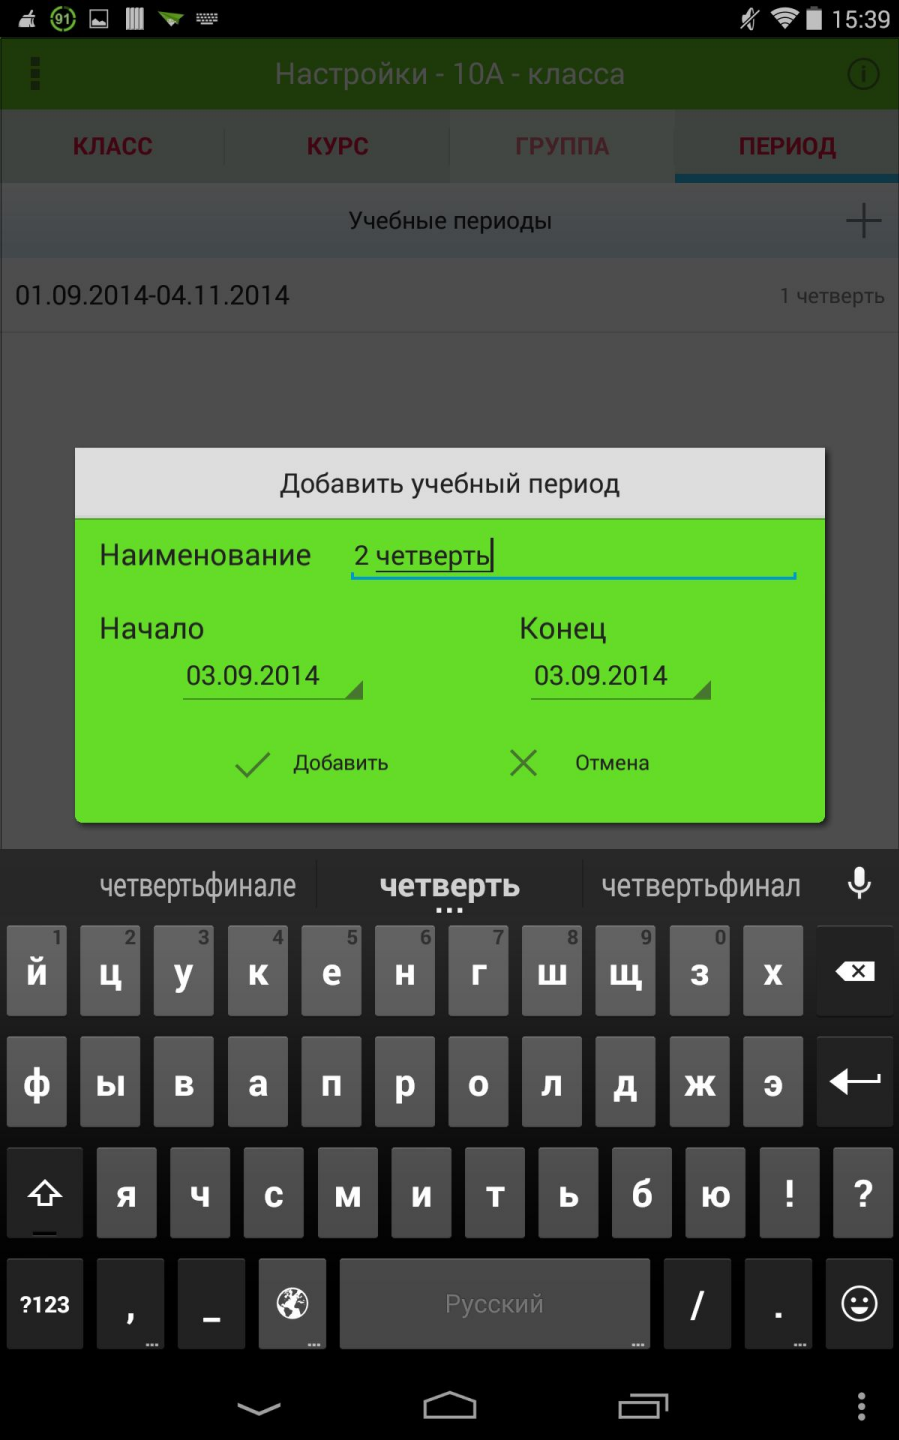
91 15:39

Настройки - 10А - класса

КЛАСС
КУРС
ГРУППА
ПЕРИОД

Учебные периоды

01.09.2014-04.11.2014
1 четверть

Добавить учебный период

Наименование
2 четверть

Начало
03.09.2014

Конец
03.09.2014

Добавить
Отмена

четвертьфинале
четверть
четвертьфинал

1 й
2 ц
3 у
4 к
5 е
6 н
7 г
8 ш
9 щ
0 з
х

ф ы в а п р о л д ж э

я ч с м и т ь б ю ! ?

?123 , _ Русский / .